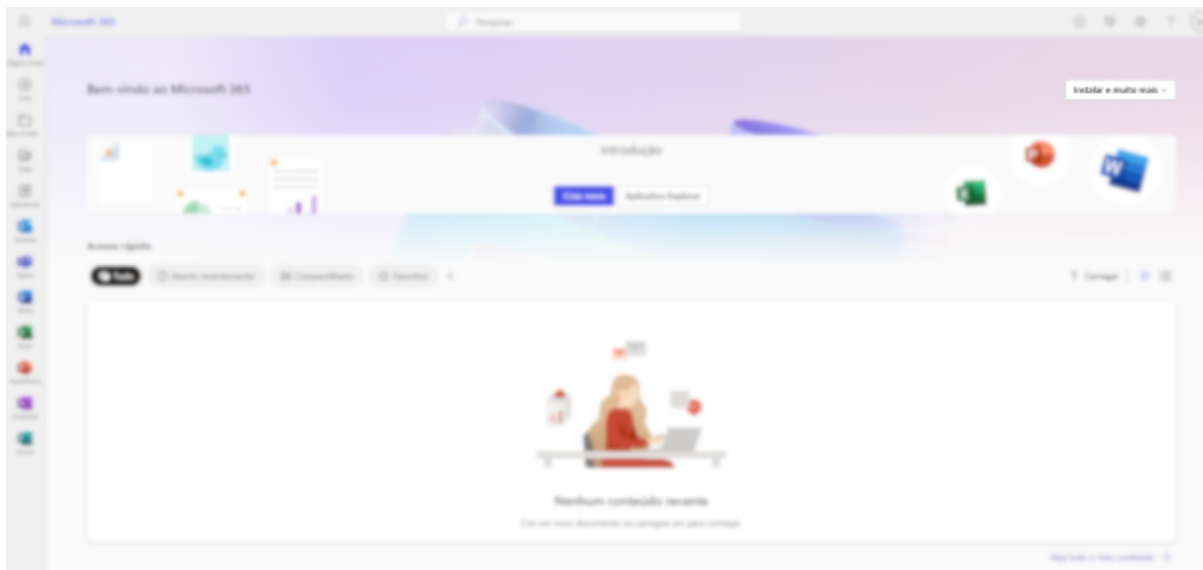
Microsoft 365

Pesquisar

Bem-vindo ao Microsoft 365

Instalar e muito mais

Introdução

Criar novo

Aplicativos Explorar

Acesso rápido

Todo

Aberto recentemente

Compartilhado

Favoritos

Carregar

Nenhum conteúdo recente

Crie um novo documento ou carregue um para começar

Veja todo o meu conteúdo